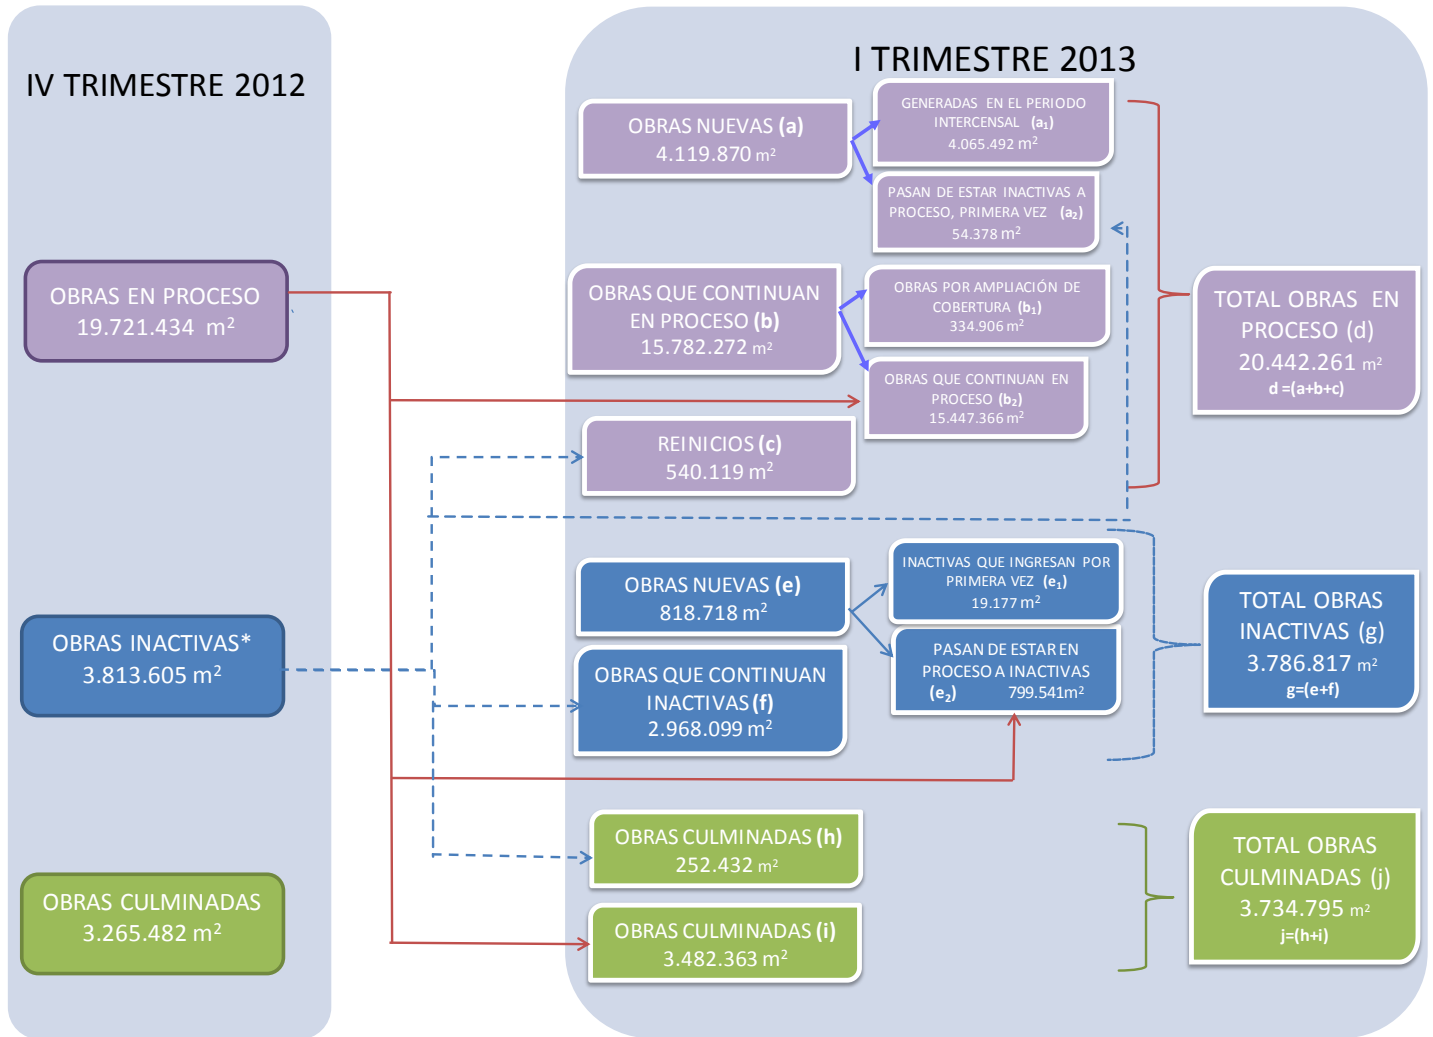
IV TRIMESTRE 2012

OBRAS EN PROCESO
19.721.434 m$^2$

OBRAS INACTIVAS*
3.813.605 m$^2$

OBRAS CULMINADAS
3.265.482 m$^2$

I TRIMESTRE 2013

OBRAS NUEVAS (a)
4.119.870 m$^2$

GENERADAS EN EL PERIODO INTERCENSAL ($a_1$)
4.065.492 m$^2$

PASAN DE ESTAR INACTIVAS A PROCESO, PRIMERA VEZ ($a_2$)
54.378 m$^2$

OBRAS QUE CONTINUAN EN PROCESO (b)
15.782.272 m$^2$

OBRAS POR AMPLIACIÓN DE COBERTURA ($b_1$)
334.906 m$^2$

OBRAS QUE CONTINUAN EN PROCESO ($b_2$)
15.447.366 m$^2$

REINICIOS (c)
540.119 m$^2$

TOTAL OBRAS EN PROCESO (d)
20.442.261 m$^2$
d =(a+b+c)

OBRAS NUEVAS (e)
818.718 m$^2$

INACTIVAS QUE INGRESAN POR PRIMERA VEZ ($e_1$)
19.177 m$^2$

PASAN DE ESTAR EN PROCESO A INACTIVAS ($e_2$) 799.541m$^2$

OBRAS QUE CONTINUAN INACTIVAS (f)
2.968.099 m$^2$

TOTAL OBRAS INACTIVAS (g)
3.786.817 m$^2$
g=(e+f)

OBRAS CULMINADAS (h)
252.432 m$^2$

OBRAS CULMINADAS (i)
3.482.363 m$^2$

TOTAL OBRAS CULMINADAS (j)
3.734.795 m$^2$
j=(h+i)